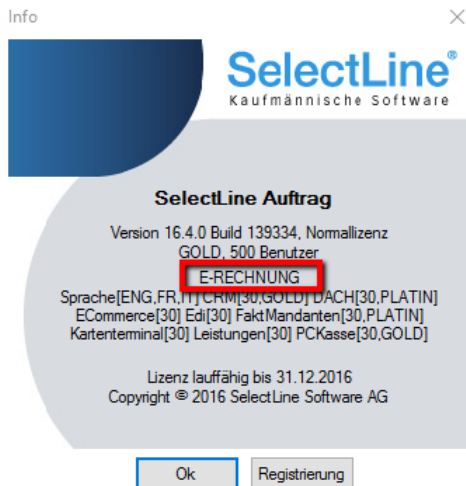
Info

×

SelectLine®
Kaufmännische Software

SelectLine Auftrag

Version 16.4.0 Build 139334, Normallizenz
GOLD, 500 Benutzer
E-RECHNUNG
Sprache[ENG,FR,IT] CRM[30,GOLD] DACH[30,PLATIN]
ECommerce[30] Edi[30] FaktMandanten[30,PLATIN]
Kartenterminal[30] Leistungen[30] PCKasse[30,GOLD]

Lizenz lauffähig bis 31.12.2016
Copyright © 2016 SelectLine Software AG

Ok

Registrierung